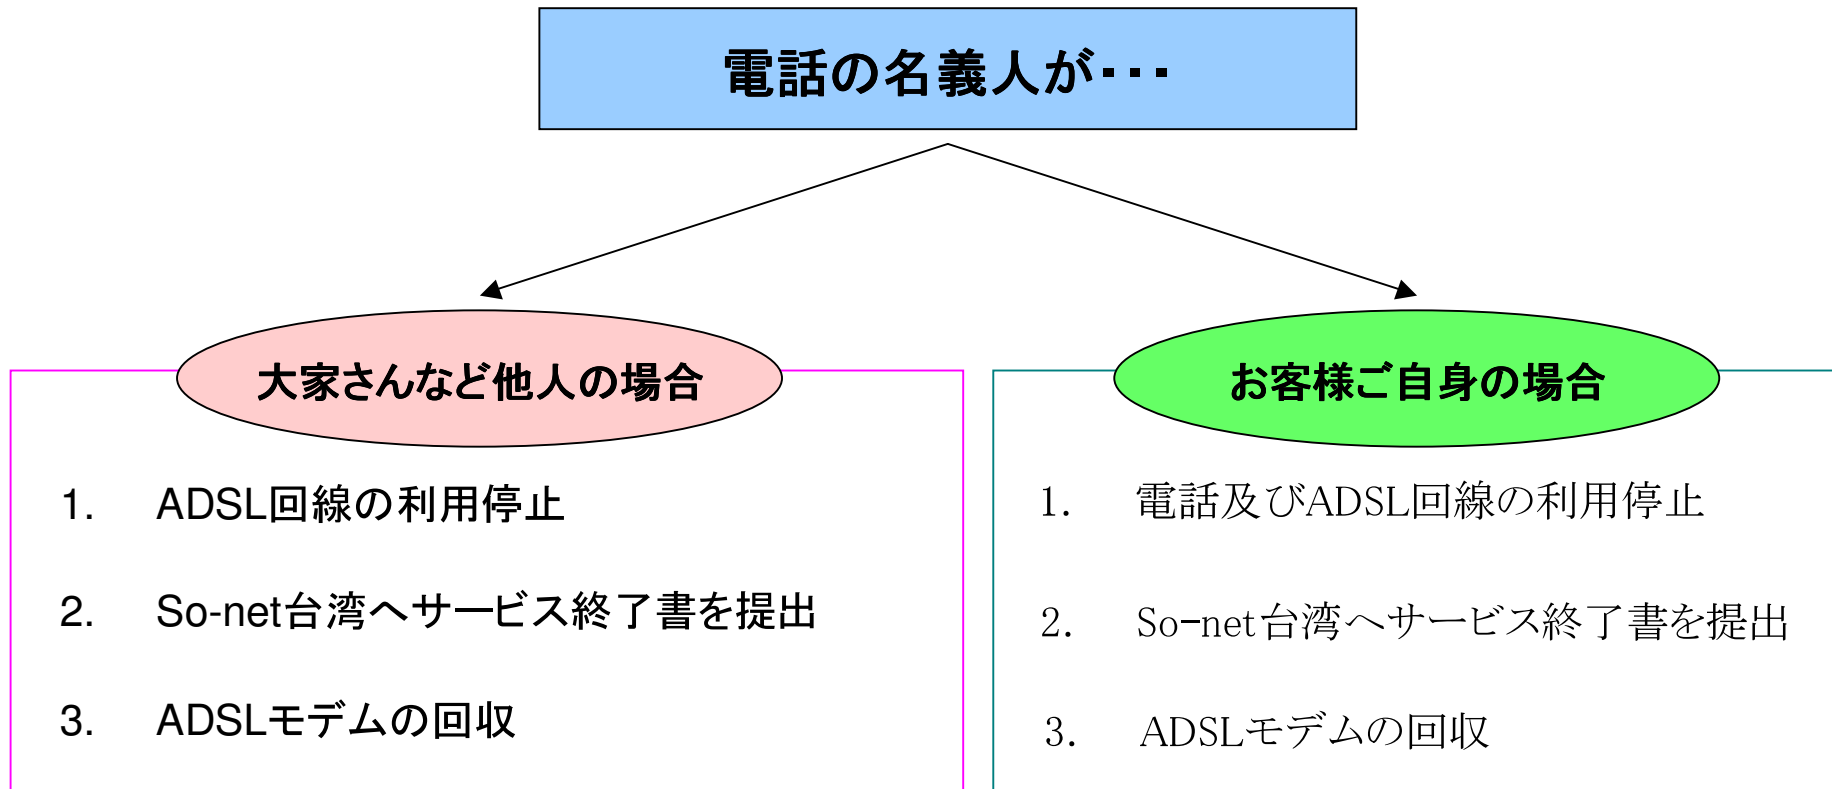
電話の名義人が･･･

大家さんなど他人の場合

1. ADSL回線の利用停止

2. So-net台湾へサービス終了書を提出

3. ADSLモデムの回収

お客様ご自身の場合

1. 電話及びADSL回線の利用停止

2. So-net台湾へサービス終了書を提出

3. ADSLモデムの回収